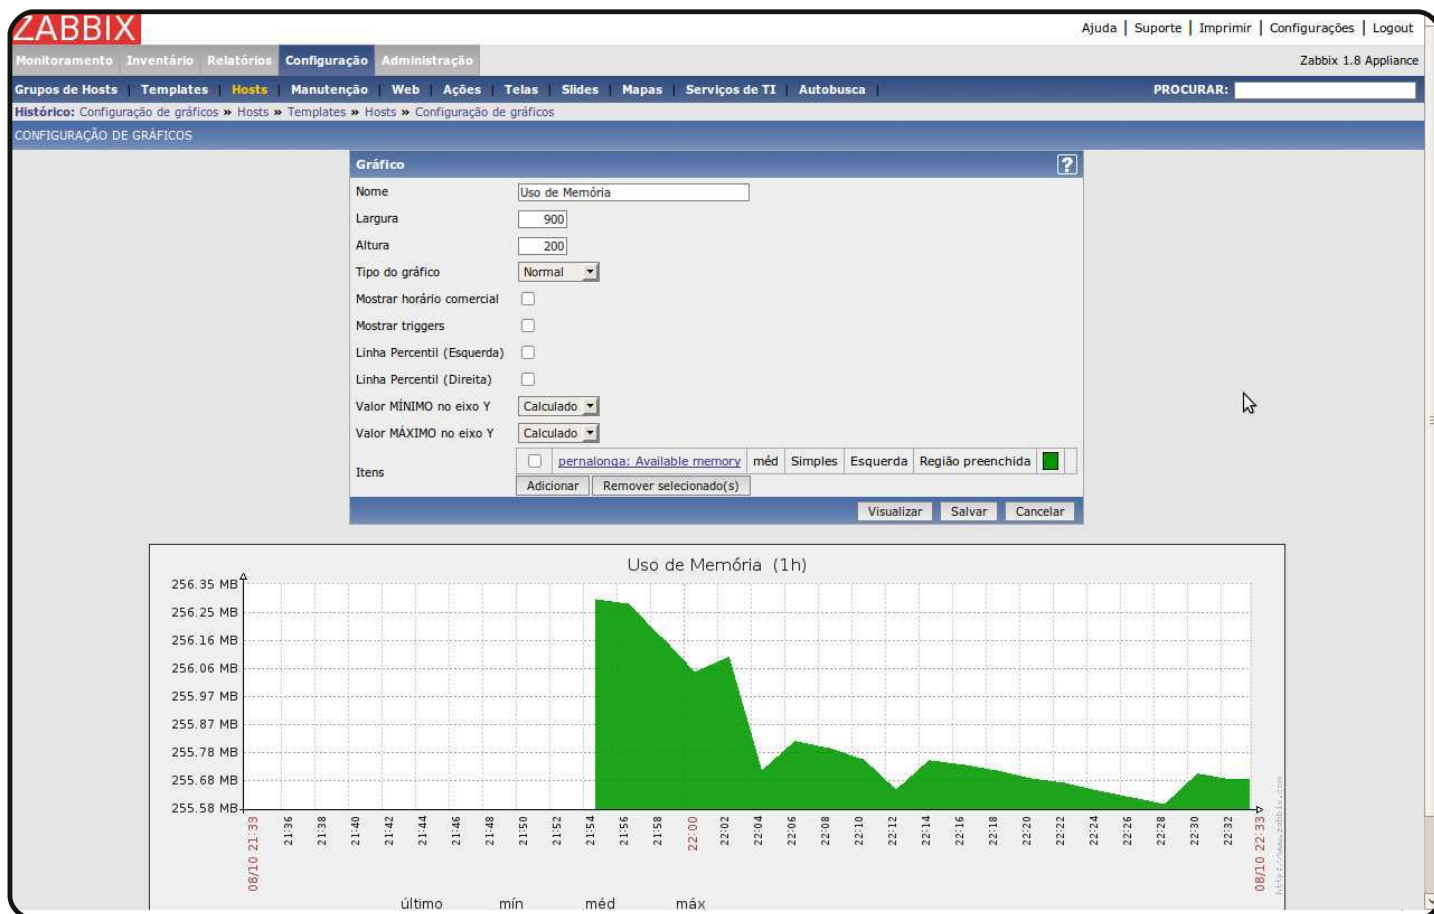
ZABBIX

Ajuda | Suporte | Imprimir | Configurações | Logout

Monitoramento Inventário Relatórios Configuração Administração

Zabbix 1.8 Appliance

Grupos de Hosts | Templates | Hosts | Manutenção | Web | Ações | Telas | Slides | Mapas | Serviços de TI | Autobusca |

PROCURAR:

Histórico: Configuração de gráficos » Hosts » Templates » Hosts » Configuração de gráficos

CONFIGURAÇÃO DE GRÁFICOS

Gráfico

| | |
|---|---|
| Nome | Uso de Memória |
| Largura | 900 |
| Altura | 200 |
| Tipo do gráfico | Normal |
| Mostrar horário comercial | |
| Mostrar triggers | |
| Linha Percentil (Esquerda) | |
| Linha Percentil (Direita) | |
| Valor MÍNIMO no eixo Y | Calculado |
| Valor MÁXIMO no eixo Y | Calculado |
| Itens | pernalonga: Available memory · méd · Simples · Esquerda · Região preenchida |

Adicionar Remover selecionado(s)

Visualizar Salvar Cancelar

Uso de Memória (1h)

256.35 MB
256.25 MB
256.16 MB
256.06 MB
255.97 MB
255.87 MB
255.78 MB
255.68 MB
255.58 MB

08/10 21:33 21:36 21:38 21:40 21:42 21:44 21:46 21:48 21:50 21:52 21:54 21:56 21:58 22:00 22:02 22:04 22:06 22:08 22:10 22:12 22:14 22:16 22:18 22:20 22:22 22:24 22:26 22:28 22:30 22:32 08/10 22:33

http://www.zabbix.com

último mín méd máx